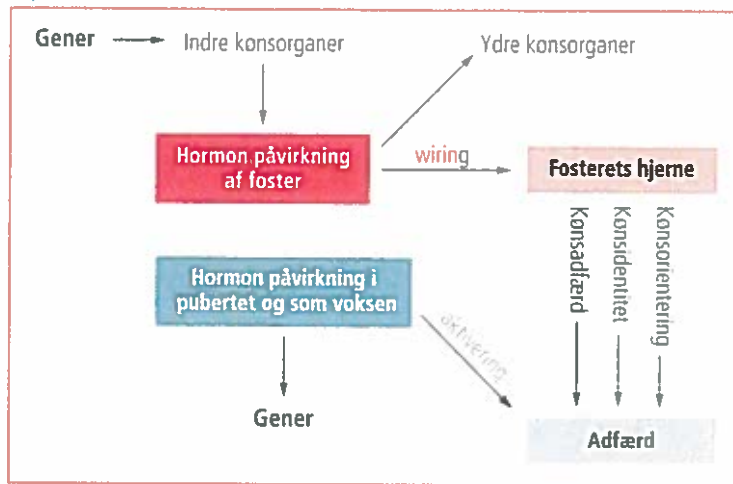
Gener
Indre konsorganer
Ydre konsorganer
Hormon påvirkning af foster
wiring
Fosterets hjerne
Konsadfærd
Konsidentitet
Konsorientering
Hormon påvirkning i pubertet og som voksen
aktivering
Gener
Adfærd